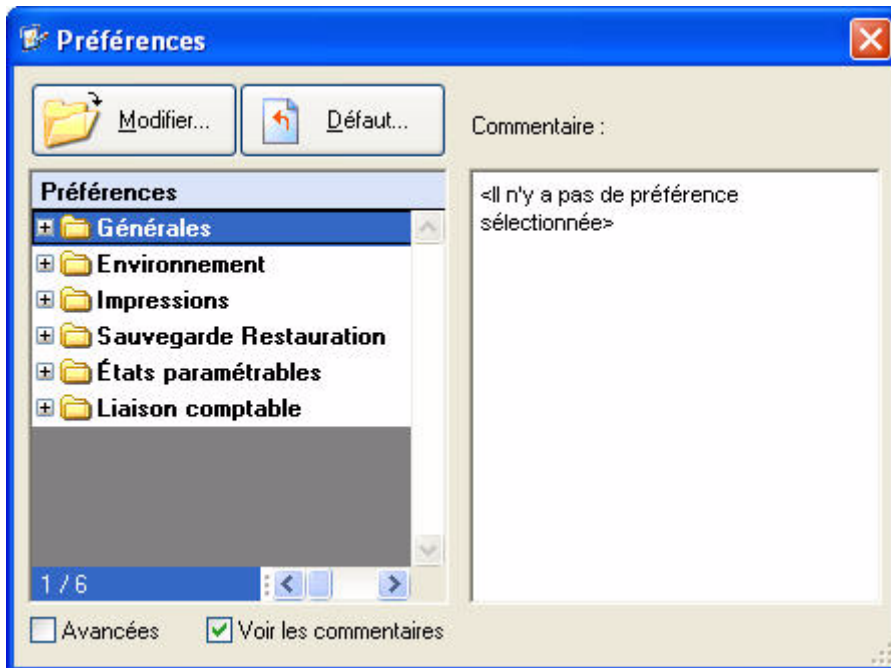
Préférences

Modifier...

Défaut...

Commentaire :

Préférences

Générales

Environnement

Impressions

Sauvegarde Restauration

États paramétrables

Liaison comptable

1 / 6

<Il n'y a pas de préférence sélectionnée>

Avancées

Voir les commentaires